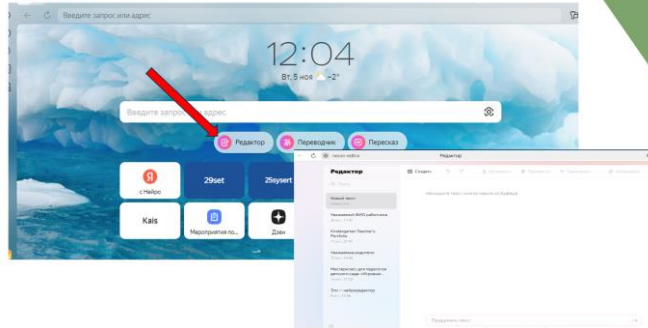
Введите запрос или адрес

12:04

Вт, 5 ноя -2°

Введите запрос или адрес

Редактор

Переводчик

Пересказ

с Нейро

29set

2Sysert

Kais

Мероприятия по...

Дзен

Редактор

Редактор

Создать

Новый текст

Напишите текст или попросите Нейро

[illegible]

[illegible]

Kindergarten Teacher's Portfolio

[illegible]

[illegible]

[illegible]

Продолжить текст